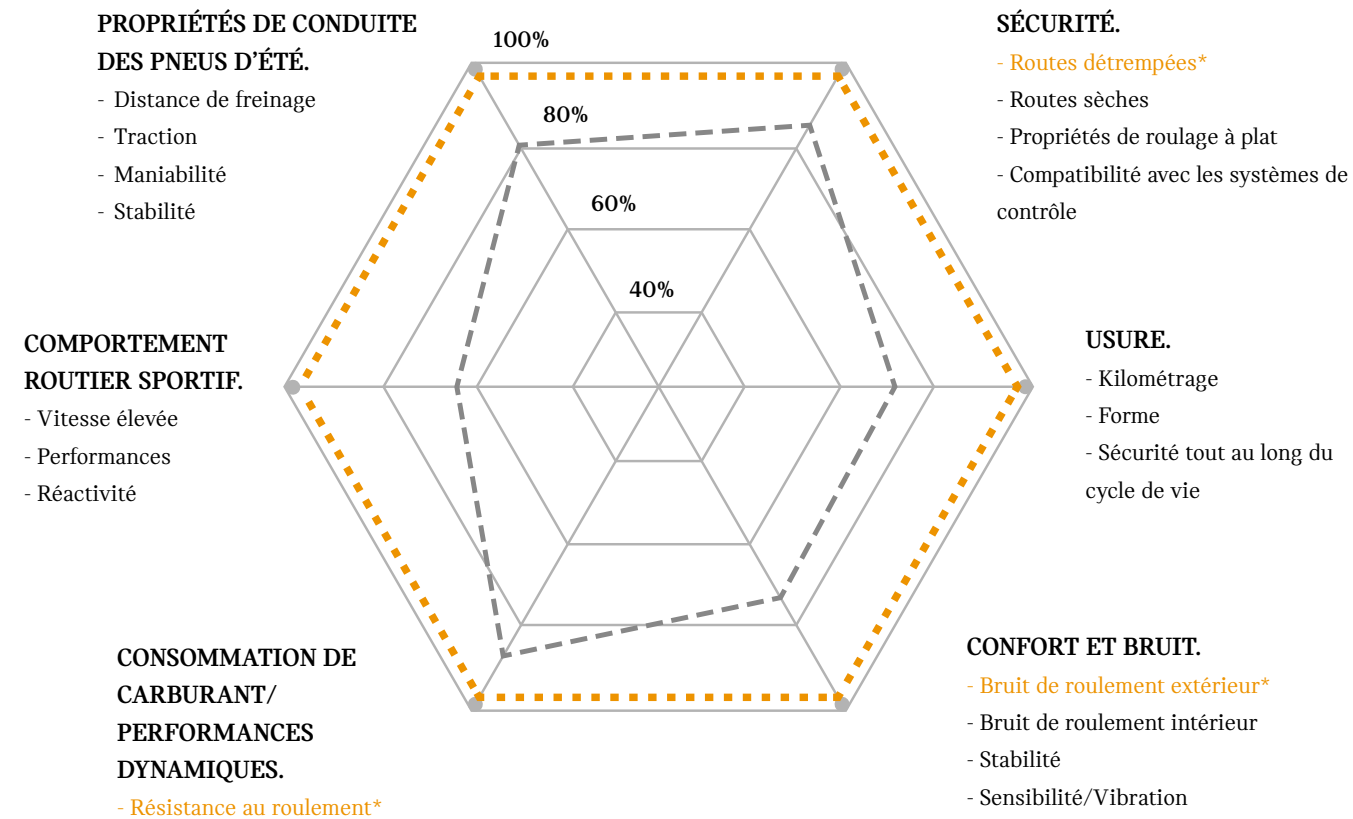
PROPRIÉTÉS DE CONDUITE DES PNEUS D'ÉTÉ.
- Distance de freinage
- Traction
- Maniabilité
- Stabilité

100%
80%
60%
40%

SÉCURITÉ.
- Routes détrempées*
- Routes sèches
- Propriétés de roulage à plat
- Compatibilité avec les systèmes de contrôle

COMPORTEMENT ROUTIER SPORTIF.
- Vitesse élevée
- Performances
- Réactivité

USURE.
- Kilométrage
- Forme
- Sécurité tout au long du cycle de vie

CONSOMMATION DE CARBURANT/ PERFORMANCES DYNAMIQUES.
- Résistance au roulement*

CONFORT ET BRUIT.
- Bruit de roulement extérieur*
- Bruit de roulement intérieur
- Stabilité
- Sensibilité/Vibration